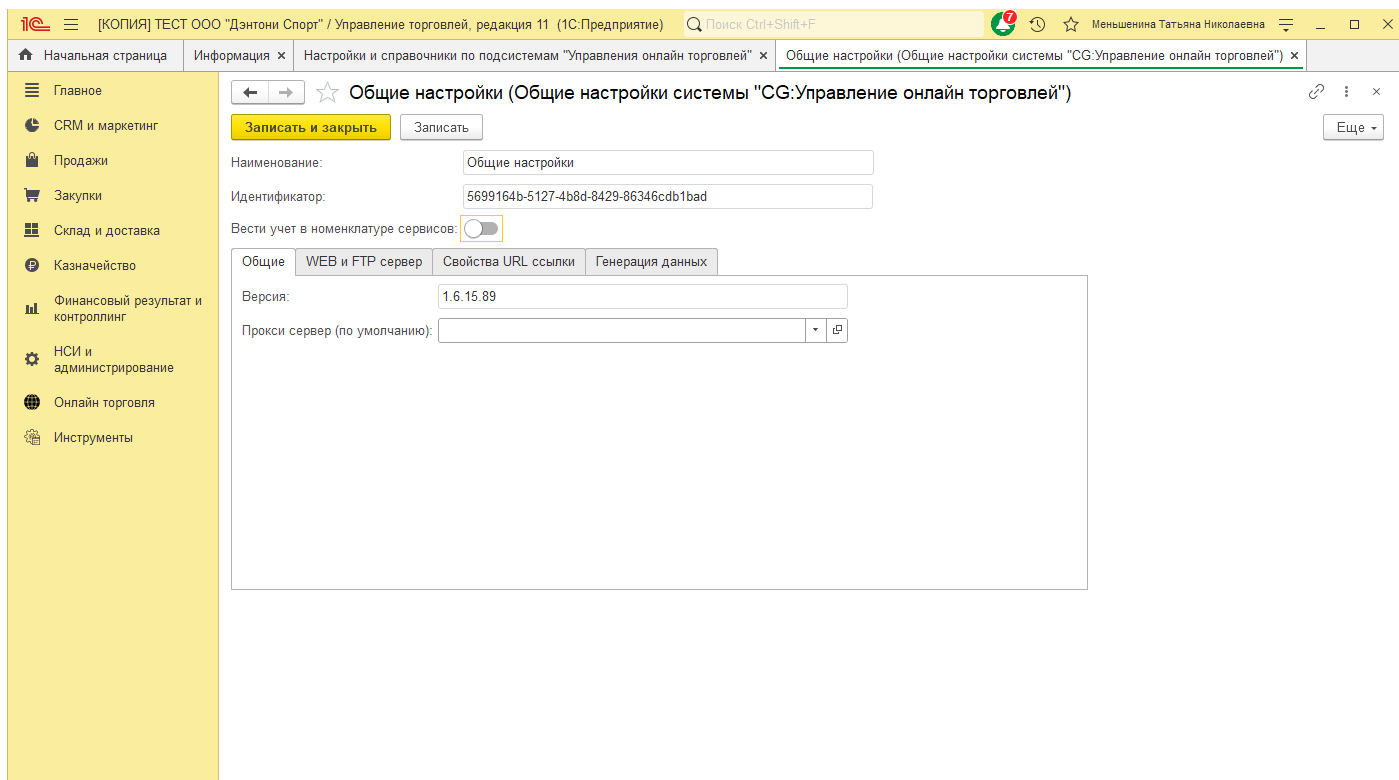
1С [КОПИЯ] ТЕСТ ООО "Дэнтони Спорт" / Управление торговлей, редакция 11 (1С:Предприятие) Поиск Ctrl+Shift+F 7 Меньшенина Татьяна Николаевна

Начальная страница | Информация × | Настройки и справочники по подсистемам "Управления онлайн торговлей" × | Общие настройки (Общие настройки системы "CG:Управление онлайн торговлей") ×

Главное
CRM и маркетинг
Продажи
Закупки
Склад и доставка
Казначейство
Финансовый результат и контроллинг
НСИ и администрирование
Онлайн торговля
Инструменты

Общие настройки (Общие настройки системы "CG:Управление онлайн торговлей")

Записать и закрыть | Записать | Еще

Наименование: Общие настройки
Идентификатор: 5699164b-5127-4b8d-8429-86346cdb1bad
Вести учет в номенклатуре сервисов:

Общие | WEB и FTP сервер | Свойства URL ссылки | Генерация данных

Версия: 1.6.15.89
Прокси сервер (по умолчанию):